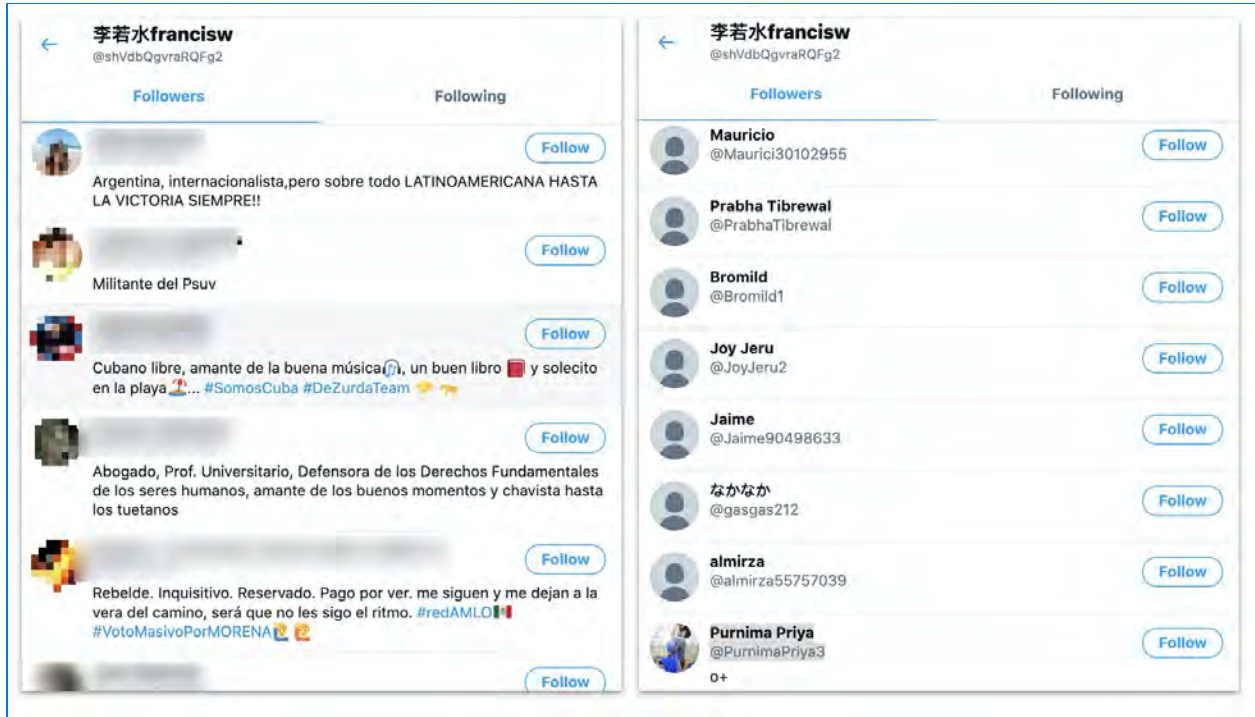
李若水francisw
@shVdbQgvraRQFg2

Followers Following

Follow
Argentina, internacionalista,pero sobre todo LATINOAMERICANA HASTA LA VICTORIA SIEMPRE!!

Follow
Militante del Psuv

Follow
Cubano libre, amante de la buena música🎧, un buen libro 📕 y solecito en la playa🏖️... #SomosCuba #DeZurdaTeam

Follow
Abogado, Prof. Universitario, Defensora de los Derechos Fundamentales de los seres humanos, amante de los buenos momentos y chavista hasta los tuetanos

Follow
Rebelde. Inquisitivo. Reservado. Pago por ver. me siguen y me dejan a la vera del camino, será que no les sigo el ritmo. #redAMLO🇲🇽 #VotoMasivoPorMORENA

Follow

李若水francisw
@shVdbQgvraRQFg2

Followers Following

Mauricio
@Maurici30102955
Follow

Prabha Tibrewal
@PrabhaTibrewal
Follow

Bromild
@Bromild1
Follow

Joy Jeru
@JoyJeru2
Follow

Jaime
@Jaime90498633
Follow

なかなか
@gasgas212
Follow

almirza
@almirza55757039
Follow

Purnima Priya
@PurnimaPriya3
Follow
0+